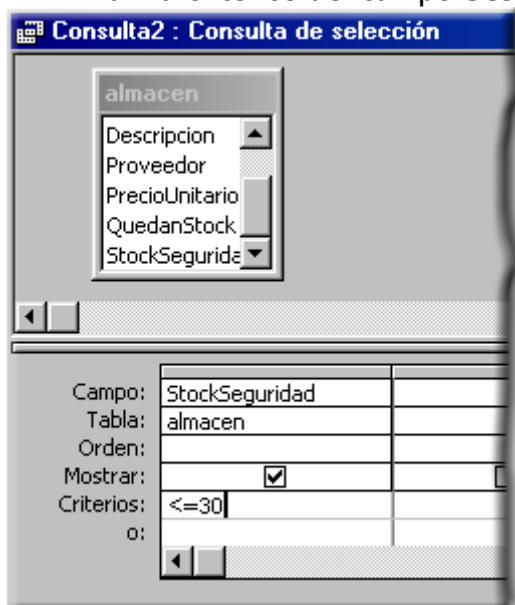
Consulta2 : Consulta de selección

almacen

Descripcion
Proveedor
PrecioUnitario
QuedanStock
StockSegurida

| Campo: | StockSeguridad |
|---|---|
| Tabla: | almacen |
| Orden: | |
| Mostrar: | ☑ |
| Criterios: | <=30 |
| o: | |